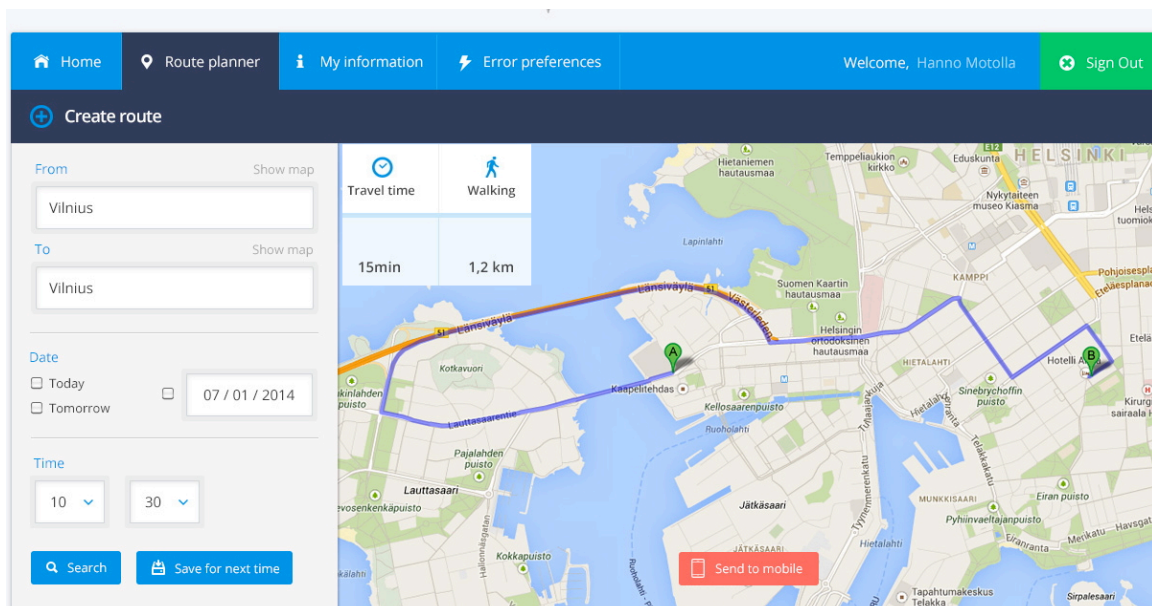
Home Route planner My information Error preferences Welcome, Hanno Motolla Sign Out

Create route

From Show map
Vilnius

To Show map
Vilnius

Date
Today
Tomorrow
07 / 01 / 2014

Time
10 30

Search Save for next time

Travel time Walking
15min 1,2 km

HELSINKI
Hietaniemen hautausmaa
Temppeliaukion kirkko
Eduskunta
Nykytaiteen museo Kiasma
Lapinlahti
Länsiväylä
Västerleden
Suomen Kaartin hautausmaa
KAMPPI
Pohjoisespla
Eteläesplanad
Helsingin ortodoksinen hautausmaa
HIETALAHTI
Kotkavuori
Kaapelitehdas
Kellosaarenpuisto
Ruoholahti
Lauttasaarentie
Sinebrychoffin puisto
Hotelli
Pajalahden puisto
Lauttasaari
Jätkäsaari
JÄTKÄSAARI
Kokkapuisto
Hietalahti
MUNKKISAARI
Eiran puisto
Pyhimvaeltajanpuisto
Merikatu
Havsgat
Tapahtumakeskus Telakka
Sirpalesaari
Send to mobile